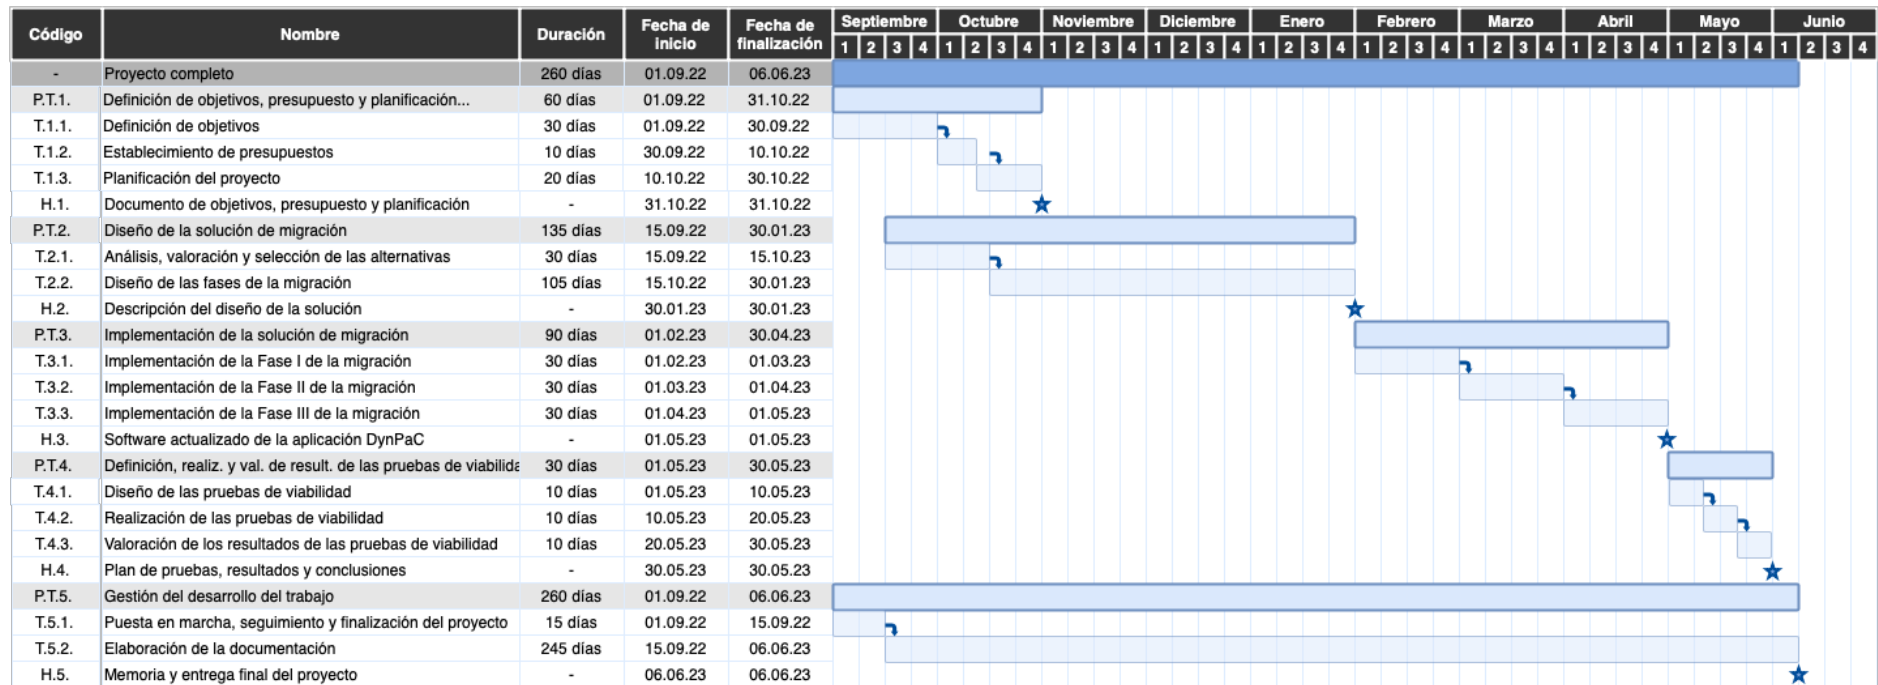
| Código | Nombre | Duración | Fecha de inicio | Fecha de finalización |
|---|---|---|---|---|
| - | Proyecto completo | 260 días | 01.09.22 | 06.06.23 |
| P.T.1. | Definición de objetivos, presupuesto y planificación... | 60 días | 01.09.22 | 31.10.22 |
| T.1.1. | Definición de objetivos | 30 días | 01.09.22 | 30.09.22 |
| T.1.2. | Establecimiento de presupuestos | 10 días | 30.09.22 | 10.10.22 |
| T.1.3. | Planificación del proyecto | 20 días | 10.10.22 | 30.10.22 |
| H.1. | Documento de objetivos, presupuesto y planificación | - | 31.10.22 | 31.10.22 |
| P.T.2. | Diseño de la solución de migración | 135 días | 15.09.22 | 30.01.23 |
| T.2.1. | Análisis, valoración y selección de las alternativas | 30 días | 15.09.22 | 15.10.23 |
| T.2.2. | Diseño de las fases de la migración | 105 días | 15.10.22 | 30.01.23 |
| H.2. | Descripción del diseño de la solución | - | 30.01.23 | 30.01.23 |
| P.T.3. | Implementación de la solución de migración | 90 días | 01.02.23 | 30.04.23 |
| T.3.1. | Implementación de la Fase I de la migración | 30 días | 01.02.23 | 01.03.23 |
| T.3.2. | Implementación de la Fase II de la migración | 30 días | 01.03.23 | 01.04.23 |
| T.3.3. | Implementación de la Fase III de la migración | 30 días | 01.04.23 | 01.05.23 |
| H.3. | Software actualizado de la aplicación DynPaC | - | 01.05.23 | 01.05.23 |
| P.T.4. | Definición, realiz. y val. de result. de las pruebas de viabilida | 30 días | 01.05.23 | 30.05.23 |
| T.4.1. | Diseño de las pruebas de viabilidad | 10 días | 01.05.23 | 10.05.23 |
| T.4.2. | Realización de las pruebas de viabilidad | 10 días | 10.05.23 | 20.05.23 |
| T.4.3. | Valoración de los resultados de las pruebas de viabilidad | 10 días | 20.05.23 | 30.05.23 |
| H.4. | Plan de pruebas, resultados y conclusiones | - | 30.05.23 | 30.05.23 |
| P.T.5. | Gestión del desarrollo del trabajo | 260 días | 01.09.22 | 06.06.23 |
| T.5.1. | Puesta en marcha, seguimiento y finalización del proyecto | 15 días | 01.09.22 | 15.09.22 |
| T.5.2. | Elaboración de la documentación | 245 días | 15.09.22 | 06.06.23 |
| H.5. | Memoria y entrega final del proyecto | - | 06.06.23 | 06.06.23 |

Septiembre Octubre Noviembre Diciembre Enero Febrero Marzo Abril Mayo Junio
1 2 3 4 1 2 3 4 1 2 3 4 1 2 3 4 1 2 3 4 1 2 3 4 1 2 3 4 1 2 3 4 1 2 3 4 1 2 3 4